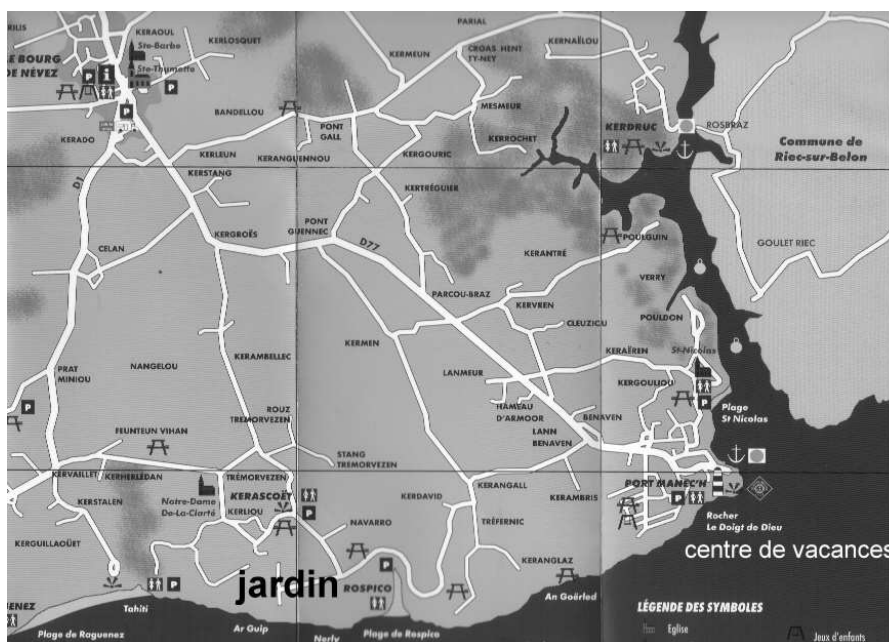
RILIS
KERAOUL
Ste-Barbe
Ste-Thumette
LE BOURG DE NÉVEZ
KERLOSQUET
PARIAL
KERMEUN
CROAS HENT TY-NEY
KERNAÏLOU
BANDELLOU
MESMEUR
KERADO
PONT GALL
KERROCHET
KERDRUC
ROSBRAZ
Commune de Riec-sur-Belon
KERLEUN
KERANGUENNOU
KERGOURIC
D1
KERSTANG
KERTRÉGUIER
PONT GUENNEC
D77
KERGROËS
POULGUIN
CELAN
KERANTRÉ
GOULET RIEC
VERRY
PARCOU-BRAZ
KERVREN
CLEUZICU
POULDON
KERMEN
PRAT MINIOU
NANGELOU
KERAMBELLEC
KERAÏREN
St-Nicolas
LANMEUR
KERGOULOU
ROUZ TREMORVEZEN
HAMEAU D'ARMOOR
Plage St Nicolas
BENAVEN
LANN BENAVEN
FEUNTEUN VIHAN
STANG TREMORVEZEN
KERVAILLET
KERHERLEDAN
TRÉMORVEZEN
Notre-Dame De-La-Clarté
KERASCOËT
KERDAVID
KERANGALL
KERAMBRIS
PORT MANEC'H
KERSTALEN
KERLIOU
Rocher Le Doigt de Dieu
KERGUILLAOUËT
NAVARRO
TRÉFERNIC
centre de vacances
jardin
ROSPICO
KERANGLAZ
ENEZ
Tahiti
An Goërled
LÉGENDE DES SYMBOLES
Plage de Raguenez
Ar Guip
Nerly
Plage de Rospico
Eglise
Jeux d'enfants